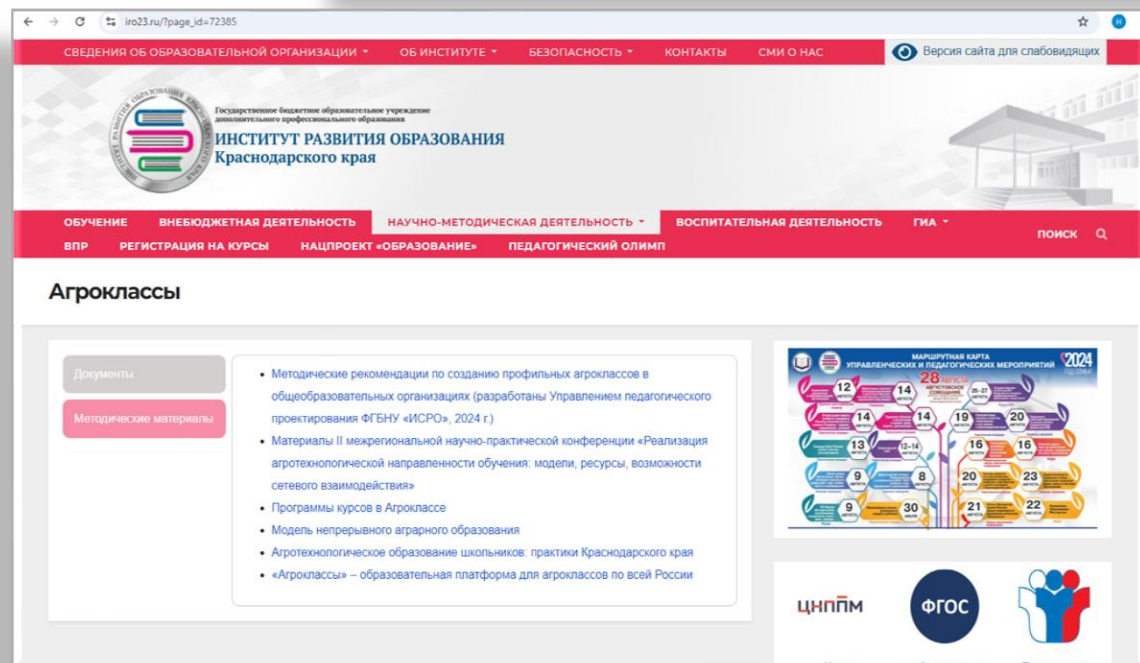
iro23.ru/?page_id=72385

СВЕДЕНИЯ ОБ ОБРАЗОВАТЕЛЬНОЙ ОРГАНИЗАЦИИ ▾ ОБ ИНСТИТУТЕ ▾ БЕЗОПАСНОСТЬ ▾ КОНТАКТЫ СМИ О НАС

Версия сайта для слабовидящих

Государственное бюджетное образовательное учреждение дополнительного профессионального образования
ИНСТИТУТ РАЗВИТИЯ ОБРАЗОВАНИЯ
Краснодарского края

ОБУЧЕНИЕ ВНЕБЮДЖЕТНАЯ ДЕЯТЕЛЬНОСТЬ НАУЧНО-МЕТОДИЧЕСКАЯ ДЕЯТЕЛЬНОСТЬ ▾ ВОСПИТАТЕЛЬНАЯ ДЕЯТЕЛЬНОСТЬ ГИА ▾
ВПР РЕГИСТРАЦИЯ НА КУРСЫ НАЦПРОЕКТ «ОБРАЗОВАНИЕ» ПЕДАГОГИЧЕСКИЙ ОЛИМП

ПОИСК

Агроклассы

Документы

Методические материалы

- Методические рекомендации по созданию профильных агроклассов в общеобразовательных организациях (разработаны Управлением педагогического проектирования ФГБНУ «ИСРО», 2024 г.)
- Материалы II межрегиональной научно-практической конференции «Реализация агротехнологической направленности обучения: модели, ресурсы, возможности сетевого взаимодействия»
- Программы курсов в Агроклассе
- Модель непрерывного аграрного образования
- Агротехнологическое образование школьников: практики Краснодарского края
- «Агроклассы» – образовательная платформа для агроклассов по всей России

МАРШРУТНАЯ КАРТА УПРАВЛЕНЧЕСКИХ И ПЕДАГОГИЧЕСКИХ МЕРОПРИЯТИЙ 2024

12 14 28 26-27 14 14 19 20 13 12-14 16 16 9 8 20 23 9 30 21 22

ЦНППМ ФГОС